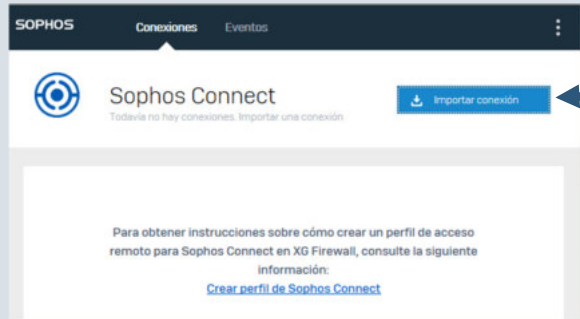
SOPHOS

Conexiones Eventos

Sophos Connect

Todavía no hay conexiones. Importar una conexión

Importar conexión

Para obtener instrucciones sobre cómo crear un perfil de acceso remoto para Sophos Connect en XG Firewall, consulte la siguiente información:

Crear perfil de Sophos Connect